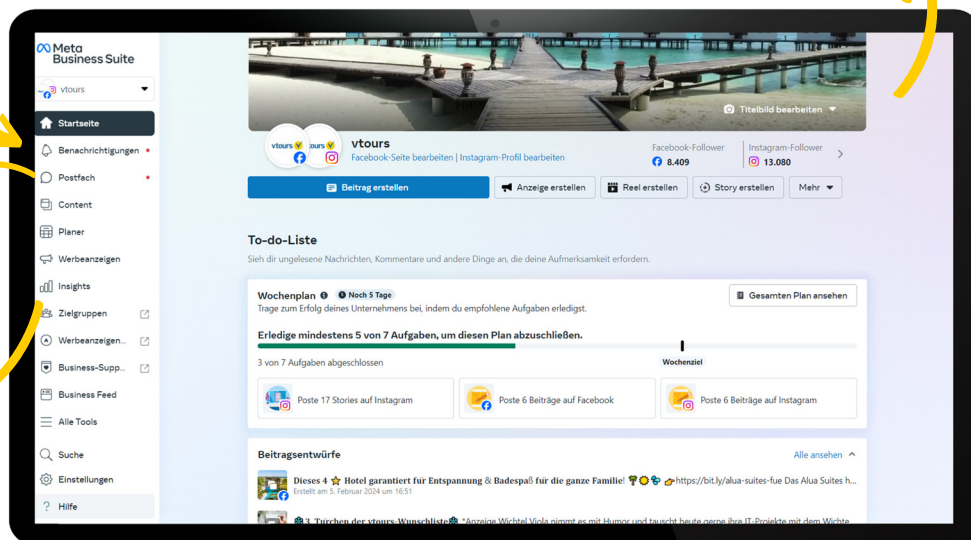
Meta Business Suite

vtours

Startseite
Benachrichtigungen
Postfach
Content
Planer
Werbeanzeigen
Insights
Zielgruppen
Werbeanzeigen...
Business-Supp...
Business Feed
Alle Tools
Suche
Einstellungen
Hilfe

Titelbild bearbeiten

vtours
Facebook-Seite bearbeiten | Instagram-Profil bearbeiten
Facebook-Follower 8.409
Instagram-Follower 13.080

Beitrag erstellen
Anzeige erstellen
Reel erstellen
Story erstellen
Mehr

To-do-Liste
Sieh dir ungelesene Nachrichten, Kommentare und andere Dinge an, die deine Aufmerksamkeit erfordern.

Wochenplan Noch 5 Tage
Trage zum Erfolg deines Unternehmens bei, indem du empfohlene Aufgaben erledigst.
Gesamten Plan ansehen
Erledige mindestens 5 von 7 Aufgaben, um diesen Plan abzuschließen.
3 von 7 Aufgaben abgeschlossen
Wochenziel
Poste 17 Stories auf Instagram
Poste 6 Beiträge auf Facebook
Poste 6 Beiträge auf Instagram

Beitragsentwürfe
Alle ansehen
Dieses 4 ⭐ Hotel garantiert für Entspannung & Badespaß für die ganze Familie! https://bit.ly/alua-suites-fue Das Alua Suites h...
Erstellt am 5. Februar 2024 um 16:51
3. Türchen der vtours-Wunschliste "Anzeige Wichtel Viola nimmt es mit Humor und tauscht heute gerne ihre IT-Projekte mit dem Wichte...